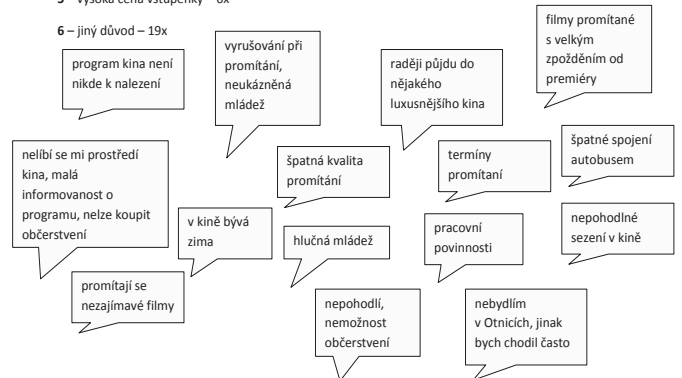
5 – vysoká cena vstupenky – 6x

6 – jiný důvod – 19x

program kina není nikde k nalezení

vyrušování při promítání, neukázněná mládež

raději půjdu do nějakého luxusnějšího kina

filmy promítané s velkým zpožděním od premiéry

nelíbí se mi prostředí kina, malá informovanost o programu, nelze koupit občerstvení

špatná kvalita promítání

termíny promítání

špatné spojení autobusem

v kině bývá zima

hlučná mládež

pracovní povinnosti

nepohodlné sezení v kině

promítají se nezajímavé filmy

nepohodlí, nemožnost občerstvení

nebydlím v Otnicích, jinak bych chodil často